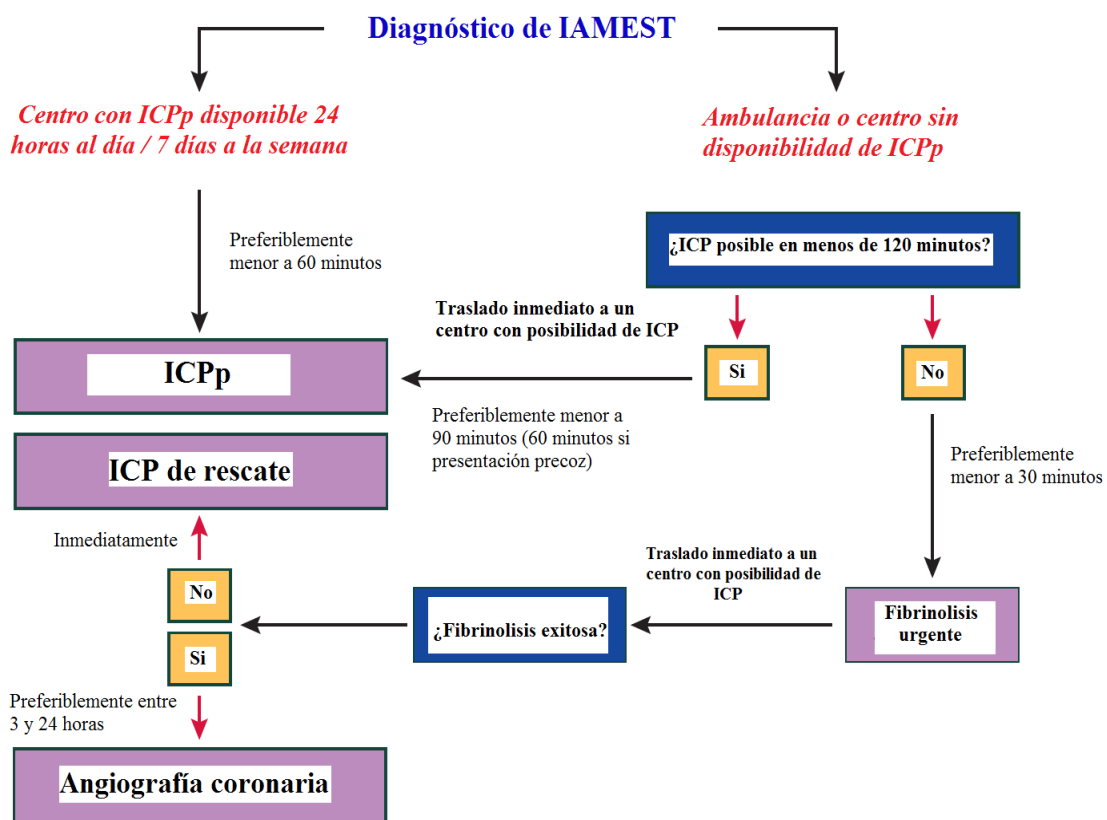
Diagnóstico de IAMEST

Centro con ICPp disponible 24 horas al día / 7 días a la semana

Ambulancia o centro sin disponibilidad de ICPp

Preferiblemente menor a 60 minutos

¿ICP posible en menos de 120 minutos?

Traslado inmediato a un centro con posibilidad de ICP

Si

No

ICPp

Preferiblemente menor a 90 minutos (60 minutos si presentación precoz)

ICP de rescate

Preferiblemente menor a 30 minutos

Inmediatamente

No

Traslado inmediato a un centro con posibilidad de ICP

¿Fibrinolisis exitosa?

Fibrinolisis urgente

Si

Preferiblemente entre 3 y 24 horas

Angiografía coronaria